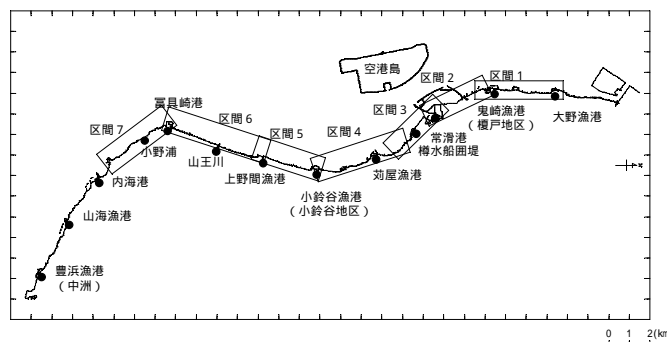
空港島

区間 2
区間 1
区間 3
鬼崎漁港
（榎戸地区）
大野漁港
常滑港
樽水船囲堤
冨具崎港
区間 7
区間 6
区間 5
区間 4
小野浦
山王川
上野間漁港
小鈴谷漁港
（小鈴谷地区）
苅屋漁港
内海港
山海漁港
豊浜漁港
（中洲）

0 1 2(km